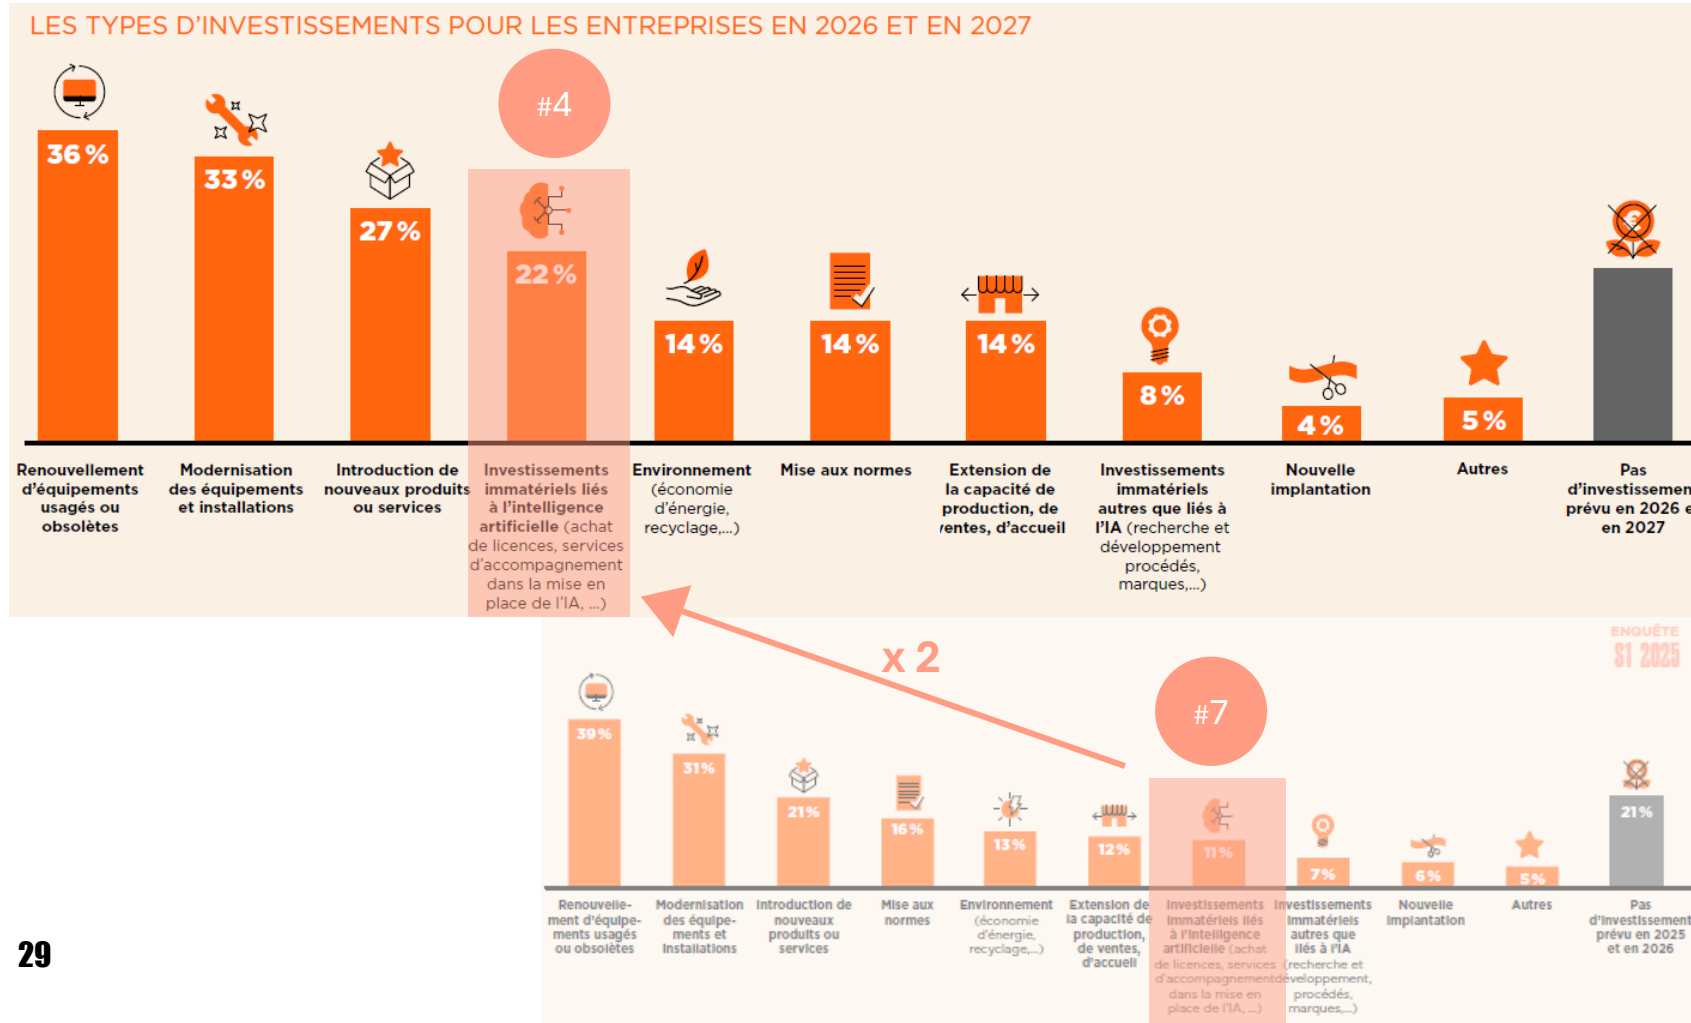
LES TYPES D'INVESTISSEMENTS POUR LES ENTREPRISES EN 2026 ET EN 2027

#4

36 %
33 %
27 %
22 %
14 %
14 %
14 %
8 %
4 %
5 %

Renouvellement d'équipements usagés ou obsolètes

Modernisation des équipements et installations

Introduction de nouveaux produits ou services

Investissements immatériels liés à l'intelligence artificielle (achat de licences, services d'accompagnement dans la mise en place de l'IA, ...)

Environnement (économie d'énergie, recyclage,...)

Mise aux normes

Extension de la capacité de production, de ventes, d'accueil

Investissements immatériels autres que liés à l'IA (recherche et développement procédés, marques,...)

Nouvelle implantation

Autres

Pas d'investissemen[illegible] prévu en 2026 e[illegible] en 2027

x 2

#7

ENQUÊTE S1 2025

39 %
31 %
21 %
16 %
13 %
12 %
11 %
7 %
6 %
5 %
21 %

Renouvellement d'équipements usagés ou obsolètes

Modernisation des équipements et installations

Introduction de nouveaux produits ou services

Mise aux normes

Environnement (économie d'énergie, recyclage,...)

Extension de la capacité de production, de ventes, d'accueil

Investissements immatériels liés à l'intelligence artificielle (achat de licences, services d'accompagnement dans la mise en place de l'IA, ...)

Investissements immatériels autres que liés à l'IA (recherche et développement, procédés, marques,...)

Nouvelle implantation

Autres

Pas d'investissement prévu en 2025 et en 2026

29